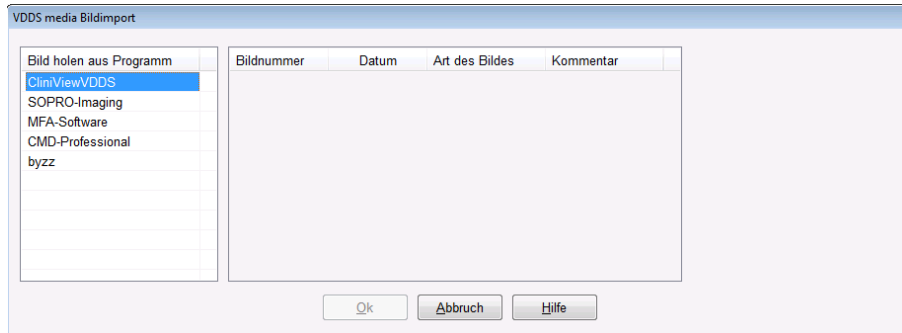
VDDS media Bildimport

| Bild holen aus Programm |
|---|
| CliniViewVDDS |
| SOPRO-Imaging |
| MFA-Software |
| CMD-Professional |
| byzz |

| Bildnummer | Datum | Art des Bildes | Kommentar |
|---|---|---|---|

Ok
Abbruch
Hilfe